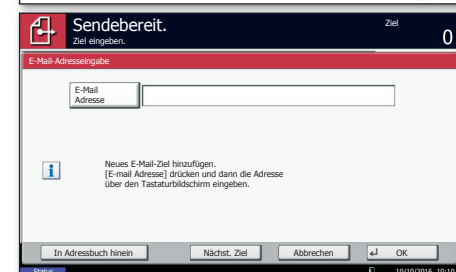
Sendebereit.
Ziel eingeben.
Ziel
0

E-Mail-Adresseingabe

E-Mail Adresse

Neues E-Mail-Ziel hinzufügen.
[E-mail Adresse] drücken und dann die Adresse über den Tastaturbildschirm eingeben.

In Adressbuch hinein
Nächst. Ziel
Abbrechen
OK

Status
10/10/2016 10:10